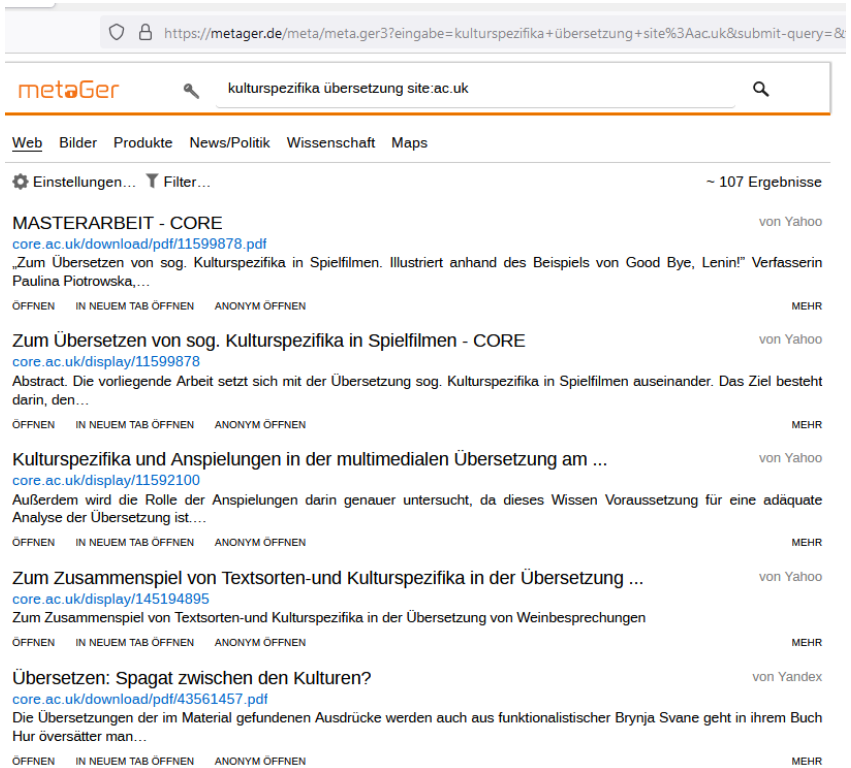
https://metager.de/meta/meta.ger3?eingabe=kulturspezifika+übersetzung+site%3Aac.uk&submit-query=&

metaGer

kulturspezifika übersetzung site:ac.uk

Web Bilder Produkte News/Politik Wissenschaft Maps

Einstellungen… Filter…

~ 107 Ergebnisse

MASTERARBEIT - CORE

von Yahoo

core.ac.uk/download/pdf/11599878.pdf

„Zum Übersetzen von sog. Kulturspezifika in Spielfilmen. Illustriert anhand des Beispiels von Good Bye, Lenin!" Verfasserin Paulina Piotrowska,…

ÖFFNEN IN NEUEM TAB ÖFFNEN ANONYM ÖFFNEN MEHR

Zum Übersetzen von sog. Kulturspezifika in Spielfilmen - CORE

von Yahoo

core.ac.uk/display/11599878

Abstract. Die vorliegende Arbeit setzt sich mit der Übersetzung sog. Kulturspezifika in Spielfilmen auseinander. Das Ziel besteht darin, den…

ÖFFNEN IN NEUEM TAB ÖFFNEN ANONYM ÖFFNEN MEHR

Kulturspezifika und Anspielungen in der multimedialen Übersetzung am ...

von Yahoo

core.ac.uk/display/11592100

Außerdem wird die Rolle der Anspielungen darin genauer untersucht, da dieses Wissen Voraussetzung für eine adäquate Analyse der Übersetzung ist.…

ÖFFNEN IN NEUEM TAB ÖFFNEN ANONYM ÖFFNEN MEHR

Zum Zusammenspiel von Textsorten-und Kulturspezifika in der Übersetzung ...

von Yahoo

core.ac.uk/display/145194895

Zum Zusammenspiel von Textsorten-und Kulturspezifika in der Übersetzung von Weinbesprechungen

ÖFFNEN IN NEUEM TAB ÖFFNEN ANONYM ÖFFNEN MEHR

Übersetzen: Spagat zwischen den Kulturen?

von Yandex

core.ac.uk/download/pdf/43561457.pdf

Die Übersetzungen der im Material gefundenen Ausdrücke werden auch aus funktionalistischer Brynja Svane geht in ihrem Buch Hur översätter man…

ÖFFNEN IN NEUEM TAB ÖFFNEN ANONYM ÖFFNEN MEHR